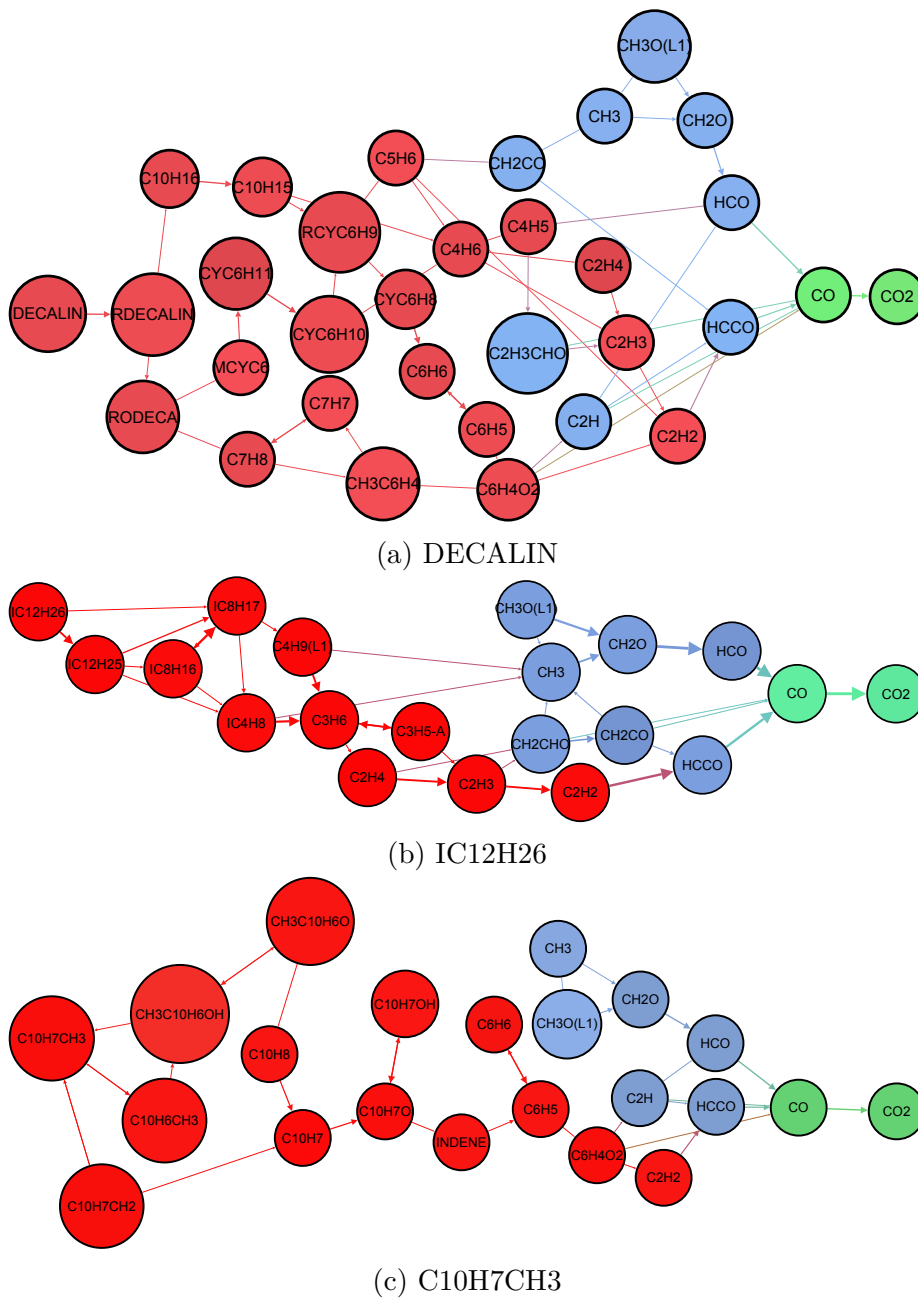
CH3O(L1)
CH3
CH2O
CH2CO
HCO
C5H6
C10H16
C10H15
RCYC6H9
C4H5
C4H6
C2H4
CYC6H11
CO
CO2
DECALIN
RDECALIN
CYC6H10
CYC6H8
C2H3CHO
C2H3
HCCO
MCYC6
C6H6
RODECA
C7H7
C6H5
C2H
C2H2
C7H8
CH3C6H4
C6H4O2

(a) DECALIN

IC12H26
IC8H17
CH3O(L1)
CH2O
HCO
C4H9(L1)
IC12H25
IC8H16
CH3
CO
CO2
IC4H8
C3H6
C3H5-A
CH2CHO
CH2CO
C2H4
C2H3
C2H2
HCCO

(b) IC12H26

CH3C10H6O
CH3
CH2O
C10H7OH
C6H6
CH3O(L1)
CH3C10H6OH
C10H7CH3
C10H8
HCO
C6H5
C2H
HCCO
CO
CO2
C10H7O
INDENE
C10H6CH3
C6H4O2
C10H7
C2H2
C10H7CH2

(c) C10H7CH3